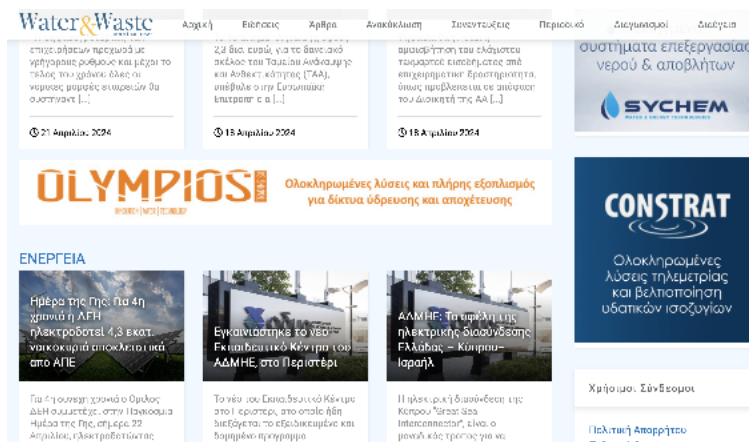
Water&Waste

Αρχική Ειδήσεις Άρθρα Ανακύκλωση Συνεντεύξεις Περιοδικό Διαγωνισμοί Διαφήμιση

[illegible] επιχειρήσεων προχωρά με γρήγορους ρυθμούς και μέχρι το τέλος του χρόνου όλες οι νέφεις μορφής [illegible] θα συστηνονται [...]

21 Απριλίου 2024

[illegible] 2,3 δισ. ευρώ, για το δανειακό σκέλος του Ταμείου Ανάκαμψης και Ανθεκτικότητας (ΤΑΑ), επιβάλλεται η Ευρωπαϊκή Επιτροπή σε α [...]

18 Απριλίου 2024

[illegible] αφορά στην των ελάχιστων τεχνικών εκείνων της από επιχειρηματικής δραστηριότητα, όπως προβλέπεται σε απόφαση του διοικητή της ΑΑ [...]

18 Απριλίου 2024

συστήματα επεξεργασίας νερού & αποβλήτων

SYCHEM

OLYMPIOS

Ολοκληρωμένες λύσεις και πλήρης εξοπλισμός για δίκτυα ύδρευσης και αποχέτευσης

CONSTRAT

Ολοκληρωμένες λύσεις τηλεμετρίας και βελτιστοποίηση υδατικών ισοζυγίων

ΕΝΕΡΓΕΙΑ

Ημέρα της Γης: Για 4η χρονιά η ΔΕΗ ηλεκτροδοτεί 4,3 εκατ. νοικοκυριά αποκλειστικά από ΑΠΕ

Για 4η συνεχή χρονιά ο Όμιλος ΔΕΗ συμμετέχει στην Παγκόσμια Ημέρα της Γης, σήμερα 22 Απριλίου, ηλεκτροδοτώντας

Εγκαινιάστηκε το νέο Εκπαιδευτικό Κέντρο του ΑΔΜΗΕ στο Περιστέρι

Το νέο Εκπαιδευτικό Κέντρο στο Περιστέρι, στο οποίο ήδη διεξάγεται το εξειδικευμένο και βαθμιαίο πρόγραμμα

ΑΔΜΗΕ: Τα οφέλη της ηλεκτρικής διασύνδεσης Ελλάδας – Κύπρου – Ισραήλ

Η ηλεκτρική διασύνδεση της Κύπρου "Great Sea Interconnector", είναι ο μονάδικος τρόπος για να

Χρήσιμοι Σύνδεσμοι

Πολιτική Απορρήτου